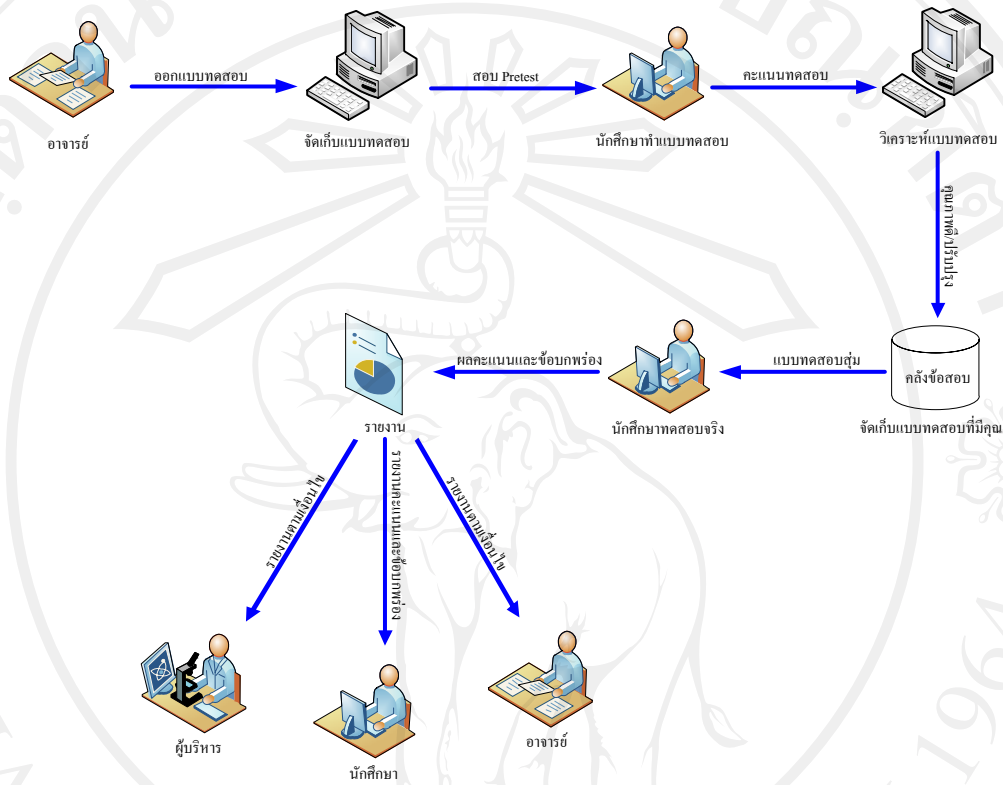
อาจารย์

ออกแบบทดสอบ

จัดเก็บแบบทดสอบ

สอบ Pretest

นักศึกษาทำแบบทดสอบ

คะแนนทดสอบ

วิเคราะห์แบบทดสอบ

คุณภาพที่ปรับปรุง

คลังข้อสอบ

จัดเก็บแบบทดสอบที่มีคุณ

แบบทดสอบสุ่ม

นักศึกษาทดสอบจริง

ผลคะแนนและข้อบกพร่อง

รายงาน

รายงานตามเงื่อนไข

รายงานคะแนนและข้อบกพร่อง

รายงานตามเงื่อนไข

ผู้บริหาร

นักศึกษา

อาจารย์